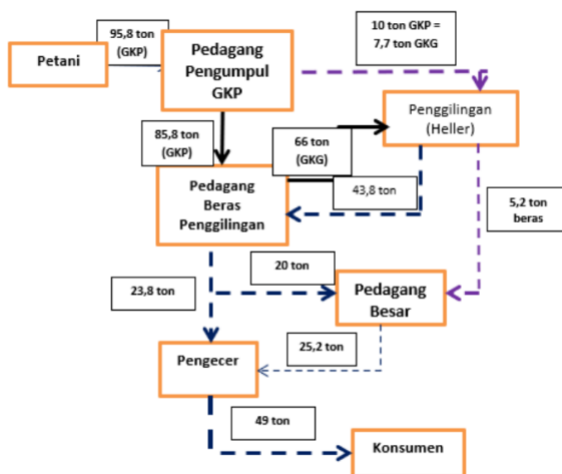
Petani

95,8 ton (GKP)

Pedagang Pengumpul GKP

10 ton GKP = 7,7 ton GKG

Penggilingan (Heller)

85,8 ton (GKP)

66 ton (GKG)

Pedagang Beras Penggilingan

43,8 ton

5,2 ton beras

20 ton

23,8 ton

Pedagang Besar

25,2 ton

Pengecer

49 ton

Konsumen